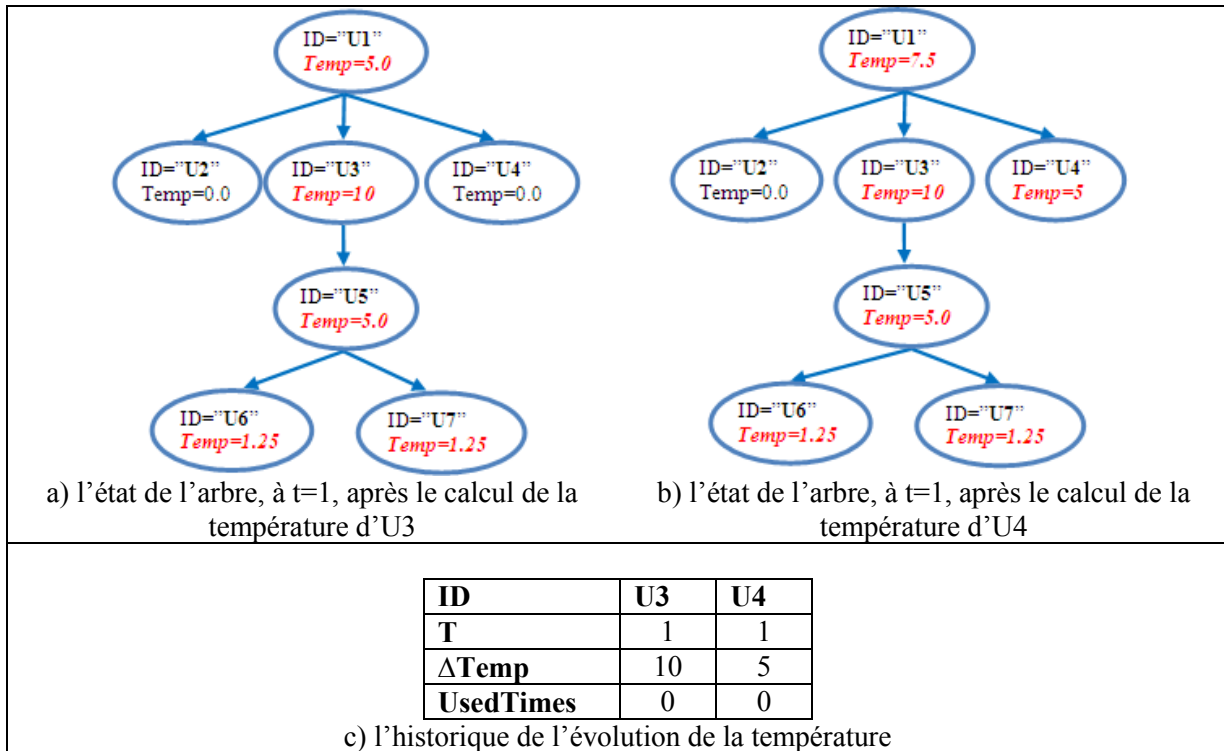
ID="U1"
Temp=5.0

ID="U2"
Temp=0.0

ID="U3"
Temp=10

ID="U4"
Temp=0.0

ID="U5"
Temp=5.0

ID="U6"
Temp=1.25

ID="U7"
Temp=1.25

a) l'état de l'arbre, à t=1, après le calcul de la température d'U3

ID="U1"
Temp=7.5

ID="U2"
Temp=0.0

ID="U3"
Temp=10

ID="U4"
Temp=5

ID="U5"
Temp=5.0

ID="U6"
Temp=1.25

ID="U7"
Temp=1.25

b) l'état de l'arbre, à t=1, après le calcul de la température d'U4

| ID | U3 | U4 |
|---|---|---|
| T | 1 | 1 |
| ΔTemp | 10 | 5 |
| UsedTimes | 0 | 0 |

c) l'historique de l'évolution de la température